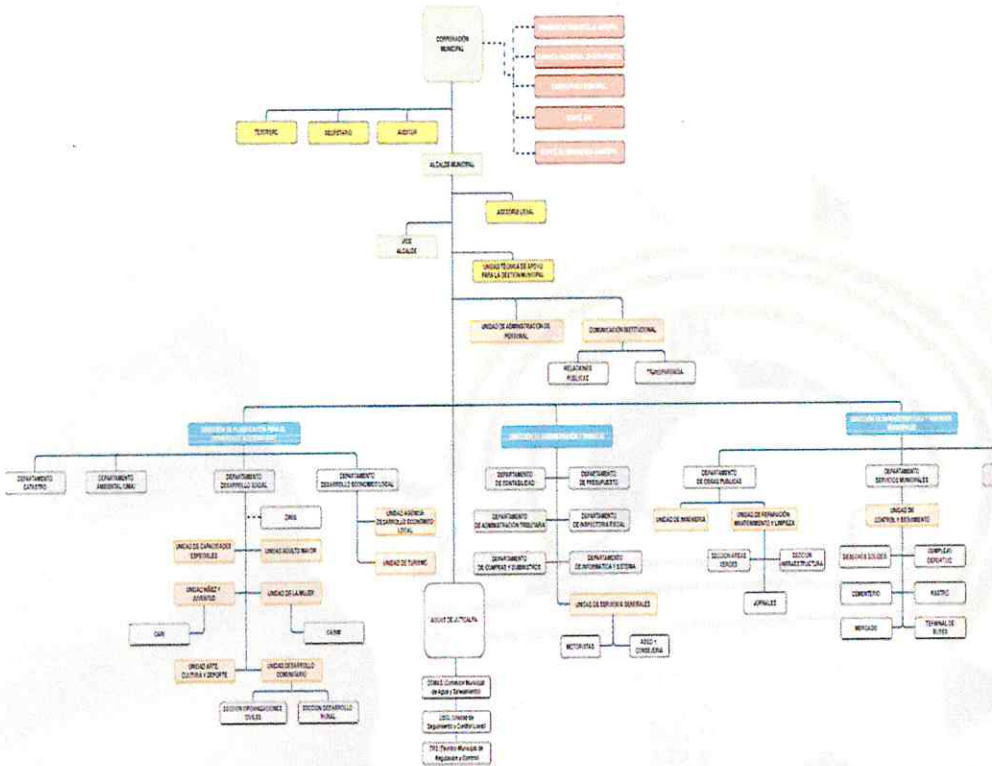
CORPORACIÓN MUNICIPAL

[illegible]

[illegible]

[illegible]

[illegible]

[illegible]

TESORERO

SECRETARIO

AUDITOR

ALCALDE MUNICIPAL

ASESORÍA LEGAL

VICE ALCALDE

UNIDAD TÉCNICA DE APOYO PARA LA GESTIÓN MUNICIPAL

UNIDAD DE ADMINISTRACIÓN DE PERSONAL

COMUNICACIÓN INSTITUCIONAL

RELACIONES PÚBLICAS

TRANSPARENCIA

DIRECCIÓN DE PLANIFICACIÓN PARA EL DESARROLLO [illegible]

DEPARTAMENTO CATASTRO

DEPARTAMENTO AMBIENTAL (UMA)

DEPARTAMENTO DESARROLLO SOCIAL

DEPARTAMENTO DESARROLLO ECONÓMICO LOCAL

OMM

UNIDAD DE CAPACIDADES ESPECIALES

UNIDAD ADULTO MAYOR

UNIDAD NIÑEZ Y JUVENTUD

UNIDAD DE LA MUJER

CAIN

CASM

UNIDAD ARTE, CULTURA Y DEPORTE

UNIDAD DESARROLLO COMUNITARIO

SECCIÓN ORGANIZACIONES CIVILES

SECCIÓN DESARROLLO RURAL

UNIDAD AGENCIA DESARROLLO ECONÓMICO LOCAL

UNIDAD DE TURISMO

AGUAS DE JUTICALPA

COMAS (Comisión Municipal de Agua y Saneamiento)

USCL (Unidad de Seguimiento y Control Local)

ERS (Ente Municipal de Regulación y Control)

DIRECCIÓN DE ADMINISTRACIÓN Y FINANZAS

DEPARTAMENTO DE CONTABILIDAD

DEPARTAMENTO DE PRESUPUESTO

DEPARTAMENTO DE ADMINISTRACIÓN TRIBUTARIA

DEPARTAMENTO DE INSPECTORÍA FISCAL

DEPARTAMENTO DE COMPRAS Y SUMINISTROS

DEPARTAMENTO DE INFORMÁTICA Y SISTEMA

UNIDAD DE SERVICIOS GENERALES

MOTORISTAS

ASEO Y CONSERJERÍA

DIRECCIÓN DE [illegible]

DEPARTAMENTO DE OBRAS PÚBLICAS

UNIDAD DE INGENIERÍA

UNIDAD DE REPARACIÓN, MANTENIMIENTO Y LIMPIEZA

SECCIÓN ÁREAS VERDES

SECCIÓN INFRAESTRUCTURA

JORNALES

DEPARTAMENTO SERVICIOS MUNICIPALES

UNIDAD DE CONTROL Y SEGUIMIENTO

DESECHOS SÓLIDOS

COMPLEJO DEPORTIVO

CEMENTERIO

RASTRO

MERCADO

TERMINAL DE BUSES